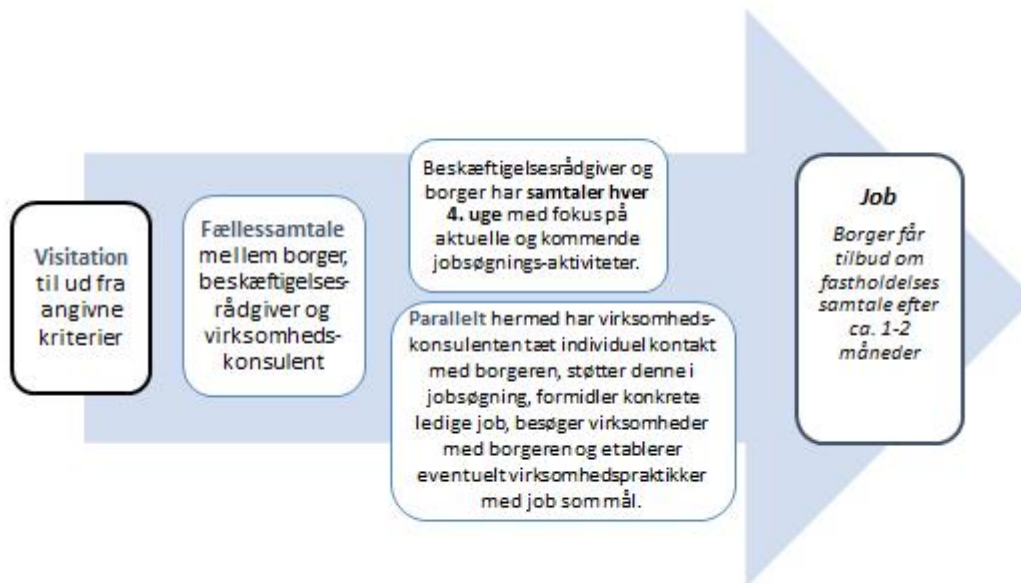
Visitation til ud fra angivne kriterier

Fællessamtale mellem borger, beskæftigelsesrådgiver og virksomhedskonsulent

Beskæftigelsesrådgiver og borger har samtaler hver 4. uge med fokus på aktuelle og kommende jobsøgnings-aktiviteter.

Parallelt hermed har virksomhedskonsulenten tæt individuel kontakt med borgeren, støtter denne i jobsøgning, formidler konkrete ledige job, besøger virksomheder med borgeren og etablerer eventuelt virksomhedspraktikker med job som mål.

Job

Borger får tilbud om fastholdelses samtale efter ca. 1-2 måneder